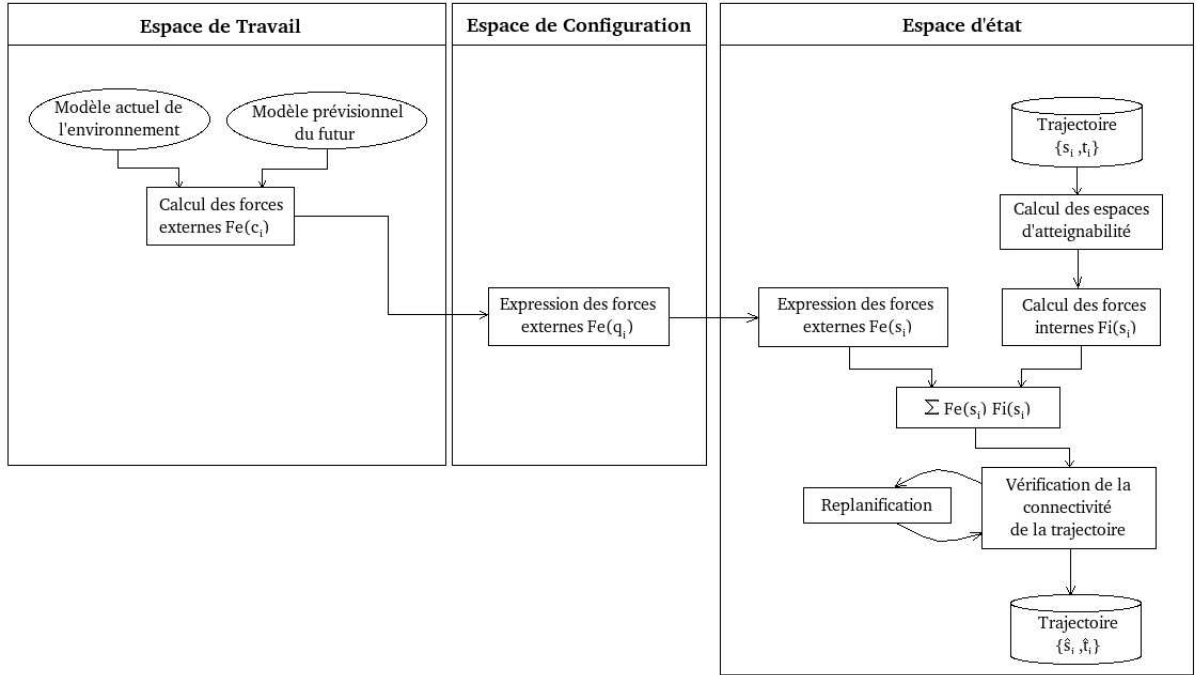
Espace de Travail

Modèle actuel de l'environnement

Modèle prévisionnel du futur

Calcul des forces externes $Fe(c_i)$

Espace de Configuration

Expression des forces externes $Fe(q_i)$

Espace d'état

Trajectoire $\{s_i, t_i\}$

Calcul des espaces d'atteignabilité

Expression des forces externes $Fe(s_i)$

Calcul des forces internes $Fi(s_i)$

$\sum Fe(s_i)\ Fi(s_i)$

Replanification

Vérification de la connectivité de la trajectoire

Trajectoire $\{\hat{s}_i, \hat{t}_i\}$